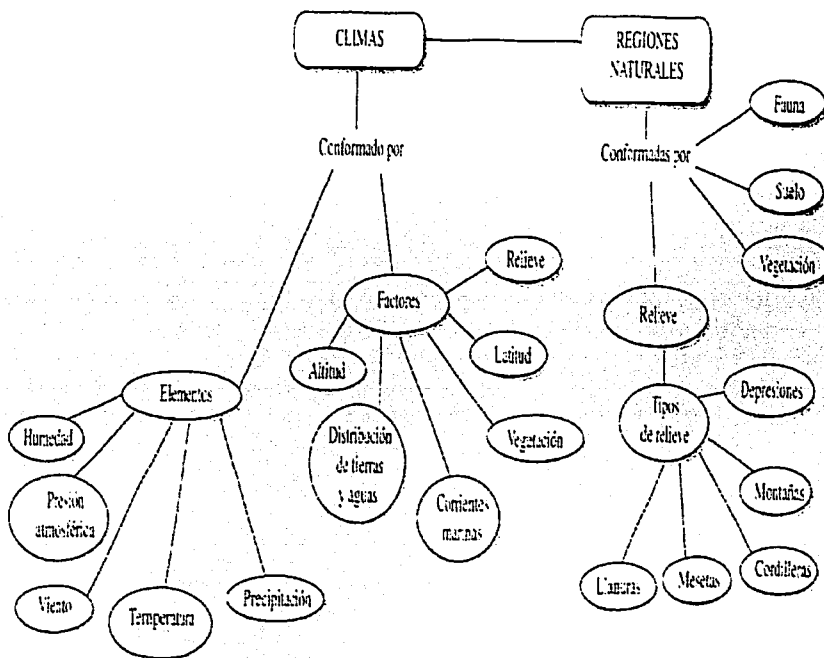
CLIMAS

REGIONES NATURALES

Conformado por

Conformadas por

Fauna

Suelo

Vegetación

Relieve

Factores

Relieve

Altitud

Latitud

Elementos

Distribución de tierras y aguas

Vegetación

Tipos de relieve

Depresiones

Humedad

Presión atmosférica

Corrientes marinas

Montañas

Viento

Temperatura

Precipitación

Llanuras

Mesetas

Cordilleras